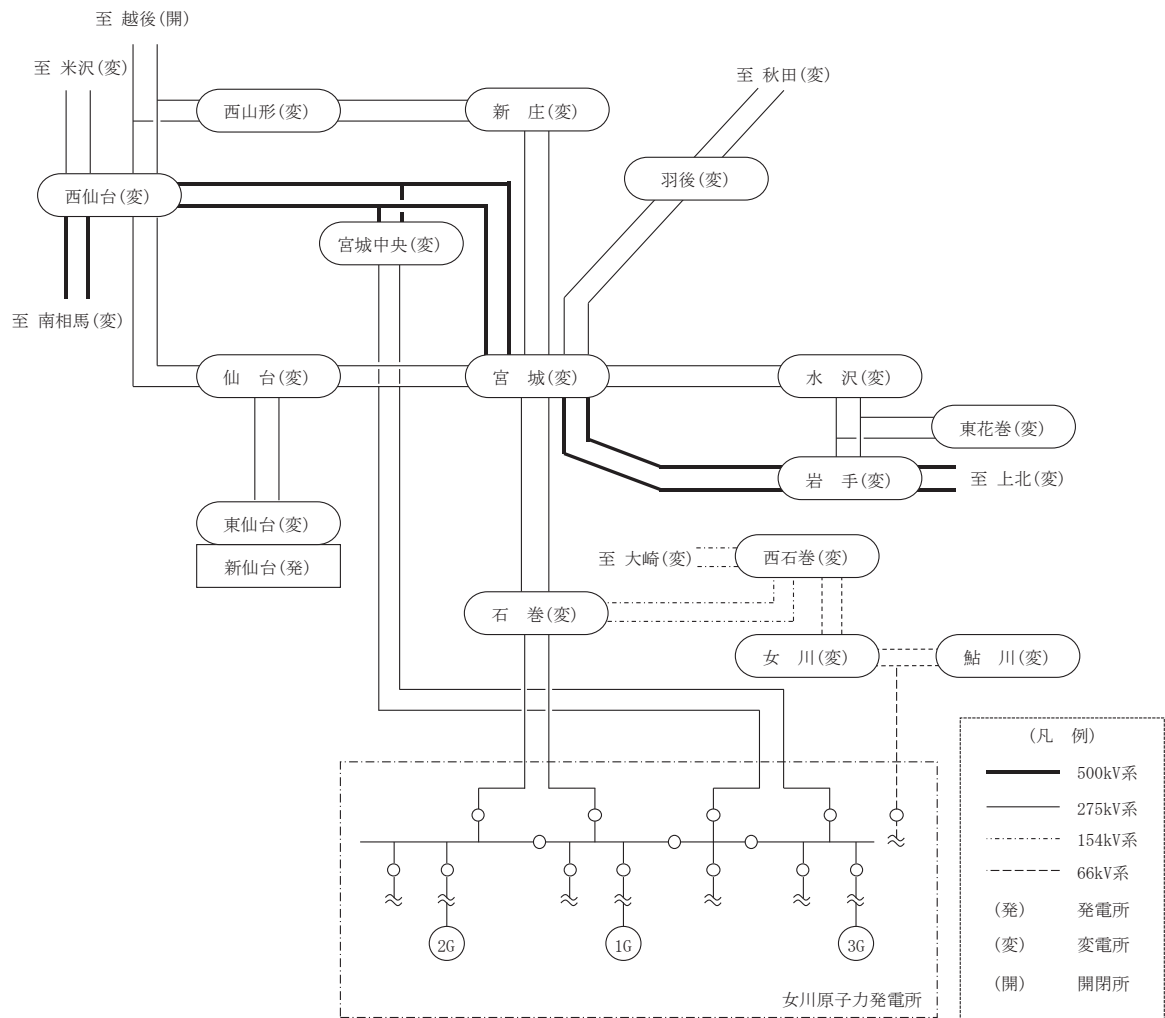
至 越後(開)

至 米沢(変)

西山形(変)

新 庄(変)

至 秋田(変)

羽後(変)

西仙台(変)

宮城中央(変)

至 南相馬(変)

仙 台(変)

宮 城(変)

水 沢(変)

東花巻(変)

岩 手(変)

至 上北(変)

東仙台(変)

新仙台(発)

至 大崎(変)

西石巻(変)

石 巻(変)

女 川(変)

鮎 川(変)

(凡 例)

500kV系

275kV系

154kV系

66kV系

(発) 発電所

(変) 変電所

(開) 開閉所

2G

1G

3G

女川原子力発電所